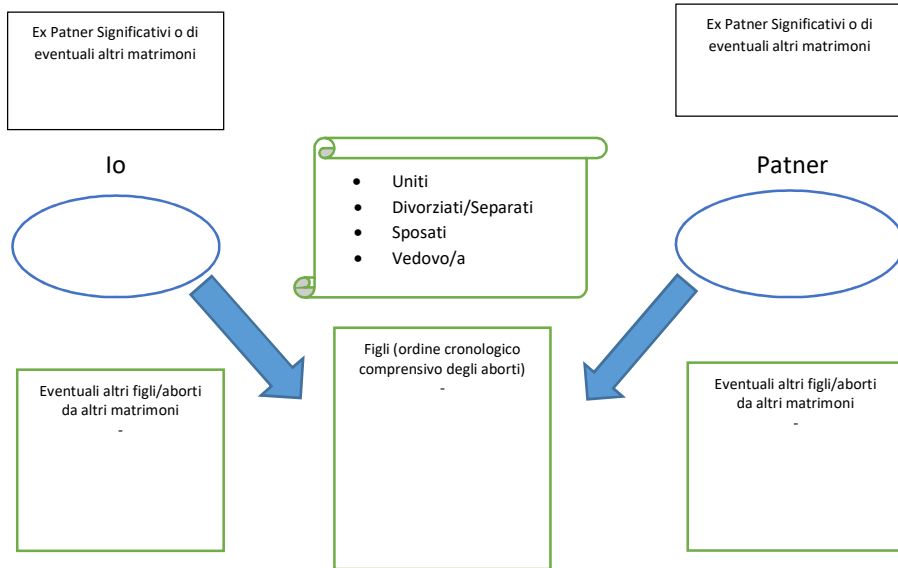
Ex Patner Significativi o di eventuali altri matrimoni

Ex Patner Significativi o di eventuali altri matrimoni

Io

Patner

- Uniti
- Divorziati/Separati
- Sposati
- Vedovo/a

Eventuali altri figli/aborti da altri matrimoni
-

Figli (ordine cronologico comprensivo degli aborti)
-

Eventuali altri figli/aborti da altri matrimoni
-